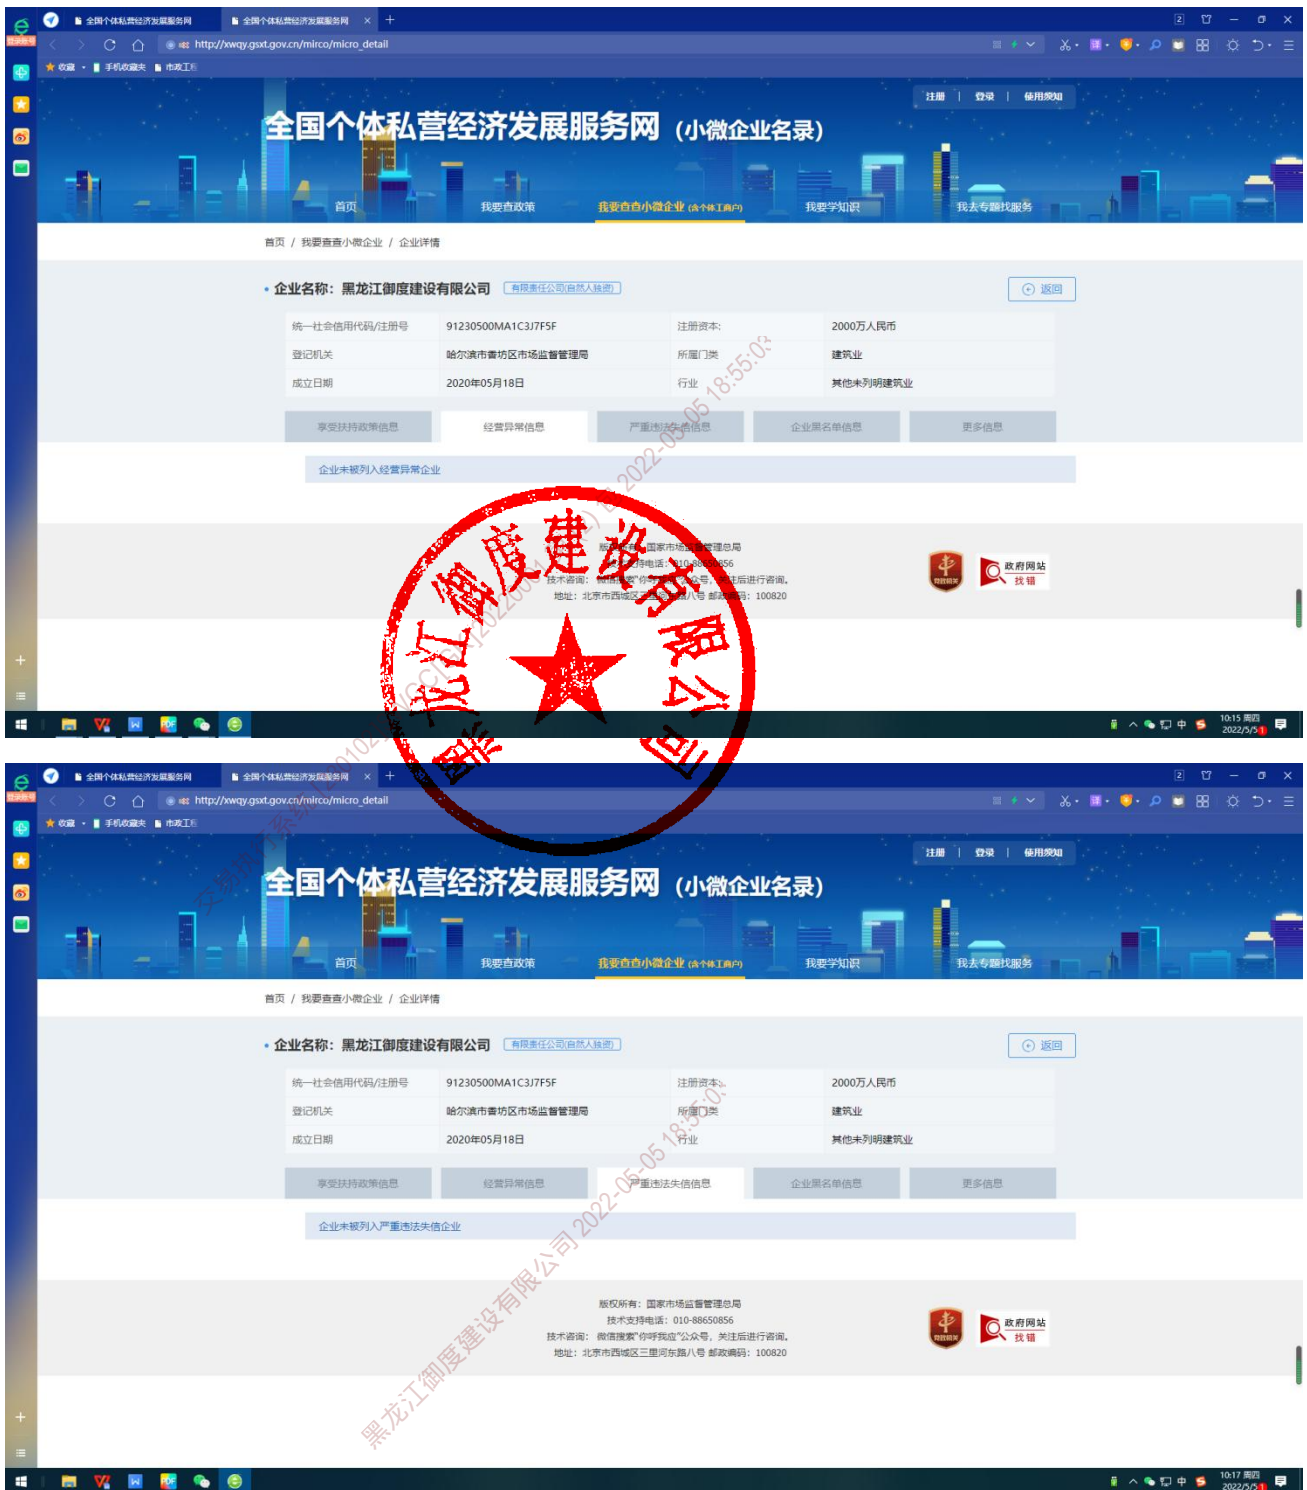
全国个体私营经济发展服务网 全国个体私营经济发展服务网
http://xwqy.gsxt.gov.cn/mirco/micro_detail
收藏 手机收藏夹 市政工程

注册 | 登录 | 使用须知

全国个体私营经济发展服务网 (小微企业名录)

首页 我要查政策 我要查查小微企业(含个体工商户) 我要学知识 我去专题找服务

首页 / 我要查查小微企业 / 企业详情

• 企业名称：黑龙江御度建设有限公司 有限责任公司(自然人独资)

返回

| 统一社会信用代码/注册号 | 91230500MA1C3J7F5F | 注册资本: | 2000万人民币 |
|---|---|---|---|
| 登记机关 | 哈尔滨市香坊区市场监督管理局 | 所属门类 | 建筑业 |
| 成立日期 | 2020年05月18日 | 行业 | 其他未列明建筑业 |

享受扶持政策信息 经营异常信息 严重违法失信信息 企业黑名单信息 更多信息

企业未被列入经营异常企业

版权所有：国家市场监督管理总局
技术支持电话：010-88650856
技术咨询：微信搜索"你呼我应"公众号，关注后进行咨询。
地址：北京市西城区三里河东路八号 邮政编码：100820

政府网站 找错

10:15 周四 2022/5/5

黑龙江御度建设有限公司

2022-05-05 18:55:03

全国个体私营经济发展服务网 全国个体私营经济发展服务网
http://xwqy.gsxt.gov.cn/mirco/micro_detail
收藏 手机收藏夹 市政工程

注册 | 登录 | 使用须知

全国个体私营经济发展服务网 (小微企业名录)

首页 我要查政策 我要查查小微企业(含个体工商户) 我要学知识 我去专题找服务

首页 / 我要查查小微企业 / 企业详情

• 企业名称：黑龙江御度建设有限公司 有限责任公司(自然人独资)

返回

| 统一社会信用代码/注册号 | 91230500MA1C3J7F5F | 注册资本: | 2000万人民币 |
|---|---|---|---|
| 登记机关 | 哈尔滨市香坊区市场监督管理局 | 所属门类 | 建筑业 |
| 成立日期 | 2020年05月18日 | 行业 | 其他未列明建筑业 |

享受扶持政策信息 经营异常信息 严重违法失信信息 企业黑名单信息 更多信息

企业未被列入严重违法失信企业

版权所有：国家市场监督管理总局
技术支持电话：010-88650856
技术咨询：微信搜索"你呼我应"公众号，关注后进行咨询。
地址：北京市西城区三里河东路八号 邮政编码：100820

政府网站 找错

10:17 周四 2022/5/5

黑龙江御度建设有限公司 2022-05-05 18:55:03